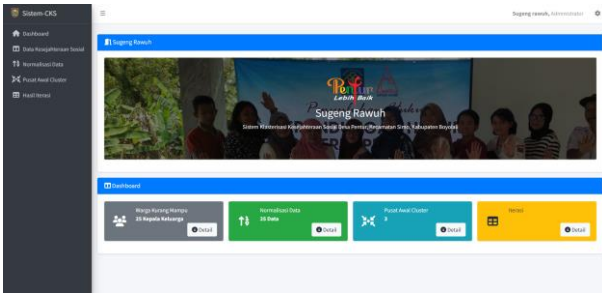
Sistem-CKS
Dashboard
Data Kesejahteraan Sosial
Normalisasi Data
Pusat Awal Cluster
Hasil Iterasi

≡

Sugeng rawuh, Administrator

Sugeng Rawuh

Lebih Baik

Sugeng Rawuh
Sistem Kesejahteraan Sosial Desa Pentur Kecamatan Simo Kabupaten Boyolali

Dashboard

Warga Kurang Mampu
25 Kepala Keluarga
Detail

Normalisasi Data
25 Data
Detail

Pusat Awal Cluster
3
Detail

Iterasi
Detail